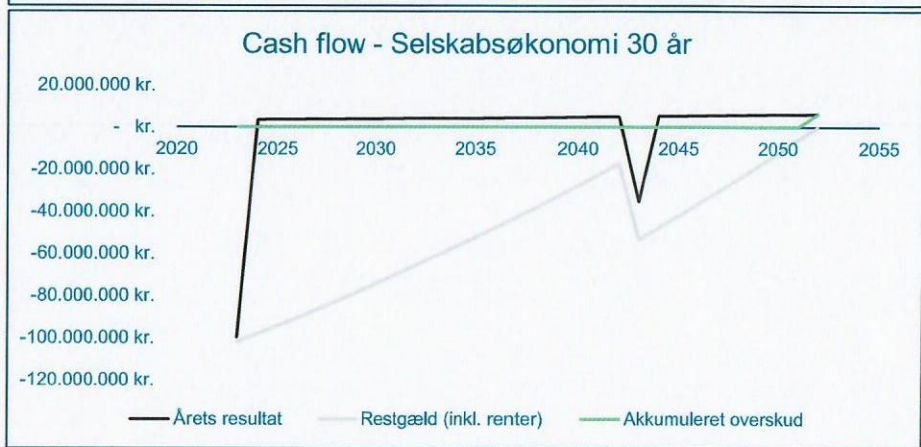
Cash flow - Selskabsøkonomi 30 år

20.000.000 kr.
- kr.
-20.000.000 kr.
-40.000.000 kr.
-60.000.000 kr.
-80.000.000 kr.
-100.000.000 kr.
-120.000.000 kr.

2020 2025 2030 2035 2040 2045 2050 2055

Årets resultat
Restgæld (inkl. renter)
Akkumuleret overskud